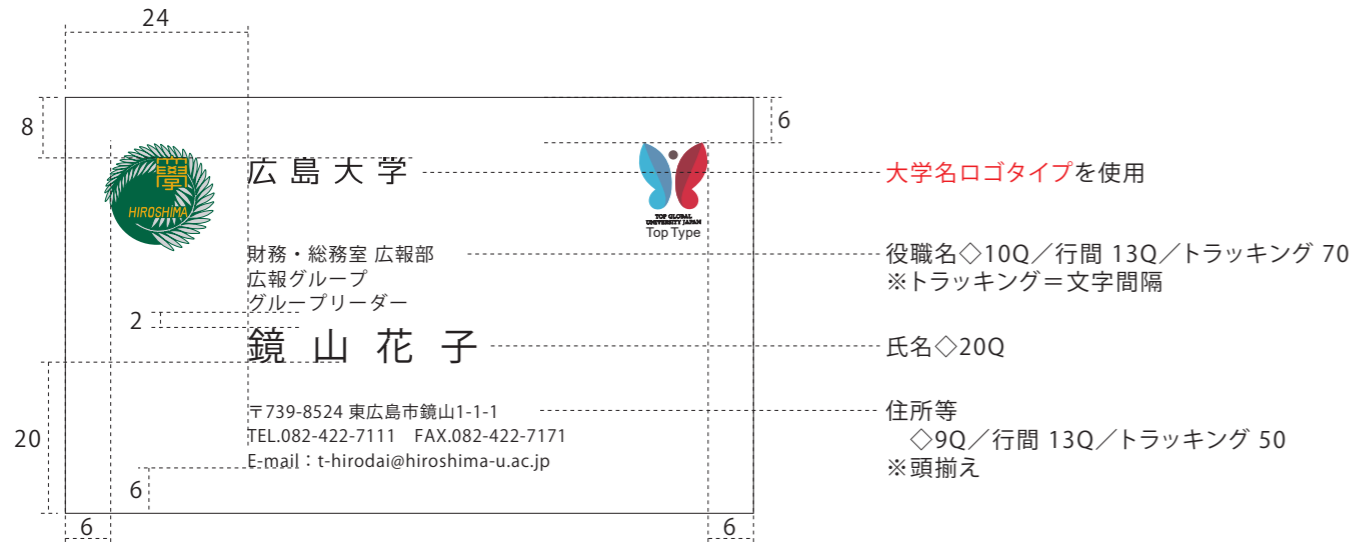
24

8

6

HIROSHIMA

広島大学

TOP GLOBAL UNIVERSITY JAPAN
Top Type

大学名ロゴタイプを使用

財務・総務室 広報部
広報グループ
グループリーダー

役職名◇10Q／行間 13Q／トラッキング 70
※トラッキング＝文字間隔

2

鏡 山 花 子

氏名◇20Q

20

〒739-8524 東広島市鏡山1-1-1
TEL.082-422-7111 FAX.082-422-7171
E-mail：t-hirodai@hiroshima-u.ac.jp

住所等
◇9Q／行間 13Q／トラッキング 50
※頭揃え

6

6

6